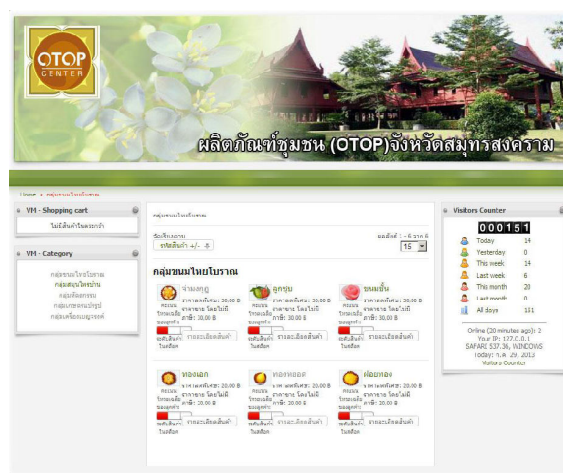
OTOP CENTER

ผลิตภัณฑ์ชุมชน (OTOP)จังหวัดสมุทรสงคราม

Home » กลุ่มขนมไทยโบราณ

VM - Shopping cart

ไม่มีสินค้าในตะกร้า

VM - Category

กลุ่มขนมไทยโบราณ
กลุ่มสมุนไพรบ้าน
กลุ่มผลิตอาหาร
กลุ่มเกษตรแปรรูป
กลุ่มเครื่องแบบเบญจรงค์

กลุ่มขนมไทยโบราณ

เรียงโดยตาม
ชื่อสินค้า +/- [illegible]

ผลลัพธ์ 1 - 6 จาก 6
15

กลุ่มขนมไทยโบราณ

จ่ามงกุฎ
ราคาเต็มจำนวน: 20.00 ฿
ราคาขาย โดยไม่มีภาษี: 20.00 ฿
รายละเอียดสินค้า

ลูกชุบ
ราคาเต็มจำนวน: 20.00 ฿
ราคาขาย โดยไม่มีภาษี: 20.00 ฿
รายละเอียดสินค้า

ขนมชั้น
ราคาเต็มจำนวน: 20.00 ฿
ราคาขาย โดยไม่มีภาษี: 20.00 ฿
รายละเอียดสินค้า

ทองเอก
ราคาเต็มจำนวน: 20.00 ฿
ราคาขาย โดยไม่มีภาษี: 20.00 ฿
รายละเอียดสินค้า

ทองหยอด
ราคาเต็มจำนวน: 20.00 ฿
ราคาขาย โดยไม่มีภาษี: 20.00 ฿
รายละเอียดสินค้า

ฝอยทอง
ราคาเต็มจำนวน: 20.00 ฿
ราคาขาย โดยไม่มีภาษี: 20.00 ฿
รายละเอียดสินค้า

Visitors Counter

000151

| Today | 14 |
|---|---|
| Yesterday | 0 |
| This week | 14 |
| Last week | 6 |
| This month | 20 |
| Last month | 0 |
| All days | 151 |

Online (20 minutes ago): 2
Your IP: 127.0.0.1
SAFARI 537.36, WINDOWS
Today: ก.ค. 29, 2013
Visitors Counter